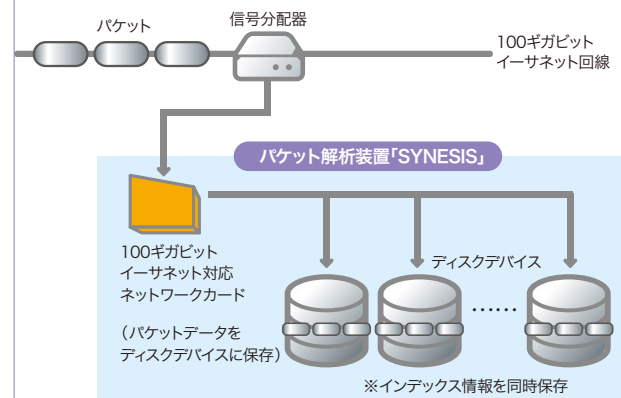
パケット

信号分配器

100ギガビット
イーサネット回線

パケット解析装置「SYNESIS」

100ギガビット
イーサネット対応
ネットワークカード

（パケットデータを
ディスクデバイスに保存）

ディスクデバイス

……

※インデックス情報を同時保存